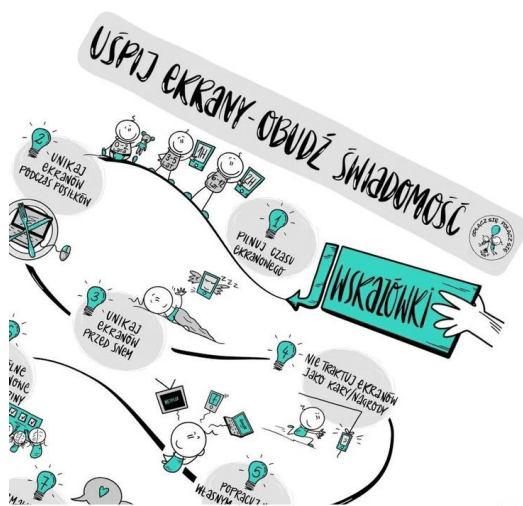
UŚPIJ EKRANY - OBUDŹ ŚWIADOMOŚĆ

2
UNIKAJ EKRANÓW PODCZAS POSIŁKÓW

1
PILNUJ CZASU EKRANOWEGO

WSKAZÓWKI

3
UNIKAJ EKRANÓW PRZED SNEM

4
NIE TRAKTUJ EKRANÓW JAKO KARY/NAGRODY

5
POPRACUJ NAD WŁASNYM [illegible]

7

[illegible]NE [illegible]WONE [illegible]INY

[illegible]MA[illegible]